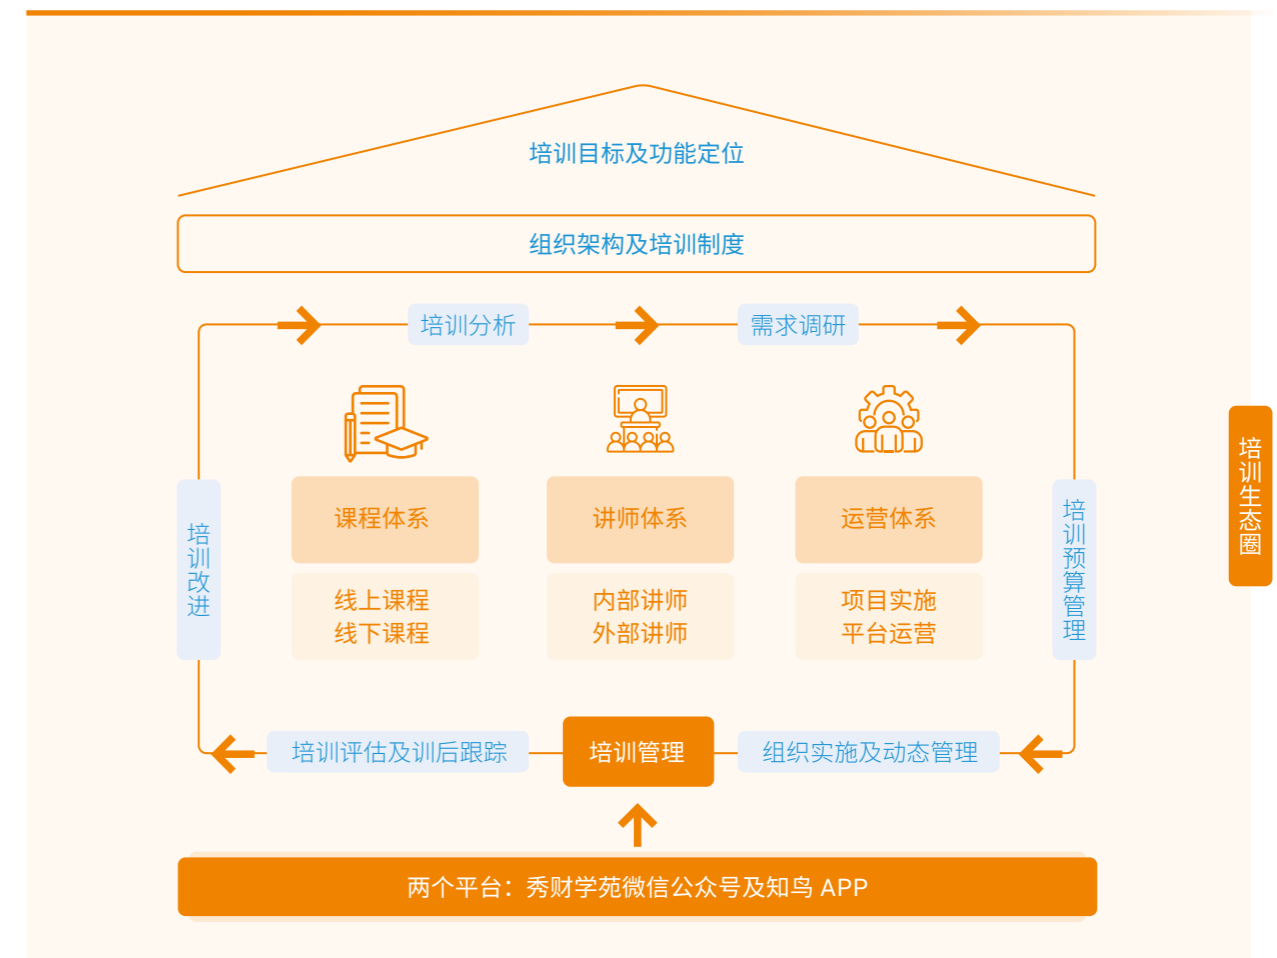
培训目标及功能定位

组织架构及培训制度

培训分析

需求调研

培训改进

课程体系

线上课程
线下课程

讲师体系

内部讲师
外部讲师

运营体系

项目实施
平台运营

培训预算管理

培训生态圈

培训评估及训后跟踪

培训管理

组织实施及动态管理

两个平台：秀财学苑微信公众号及知鸟 APP